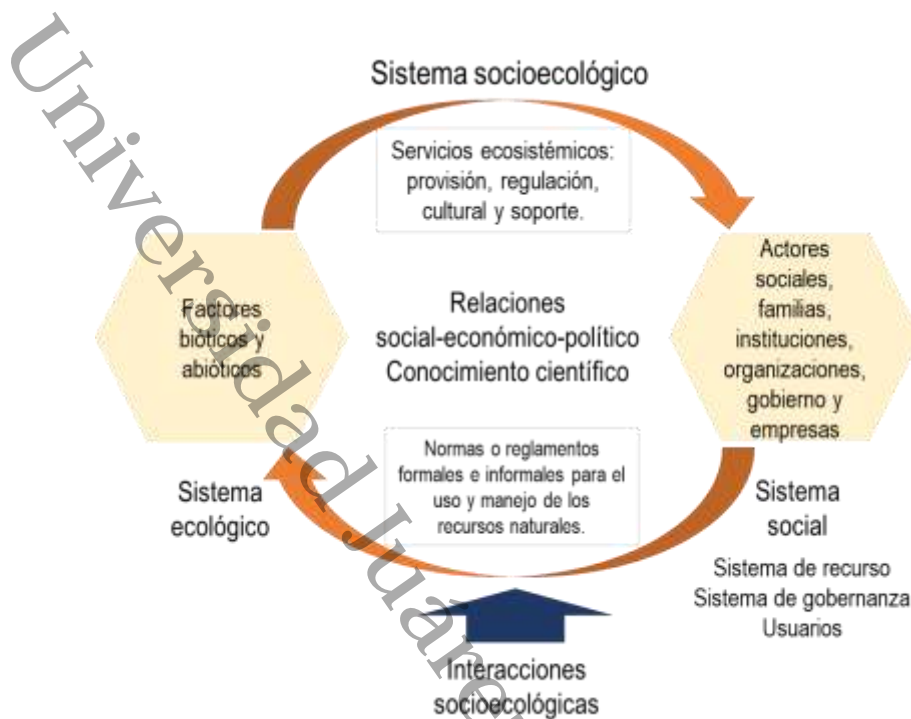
Universidad Juárez

Sistema socioecológico

Servicios ecosistémicos: provisión, regulación, cultural y soporte.

Factores bióticos y abióticos

Relaciones social-económico-político Conocimiento científico

Actores sociales, familias, instituciones, organizaciones, gobierno y empresas

Normas o reglamentos formales e informales para el uso y manejo de los recursos naturales.

Sistema ecológico

Sistema social

Sistema de recurso
Sistema de gobernanza
Usuarios

Interacciones socioecológicas